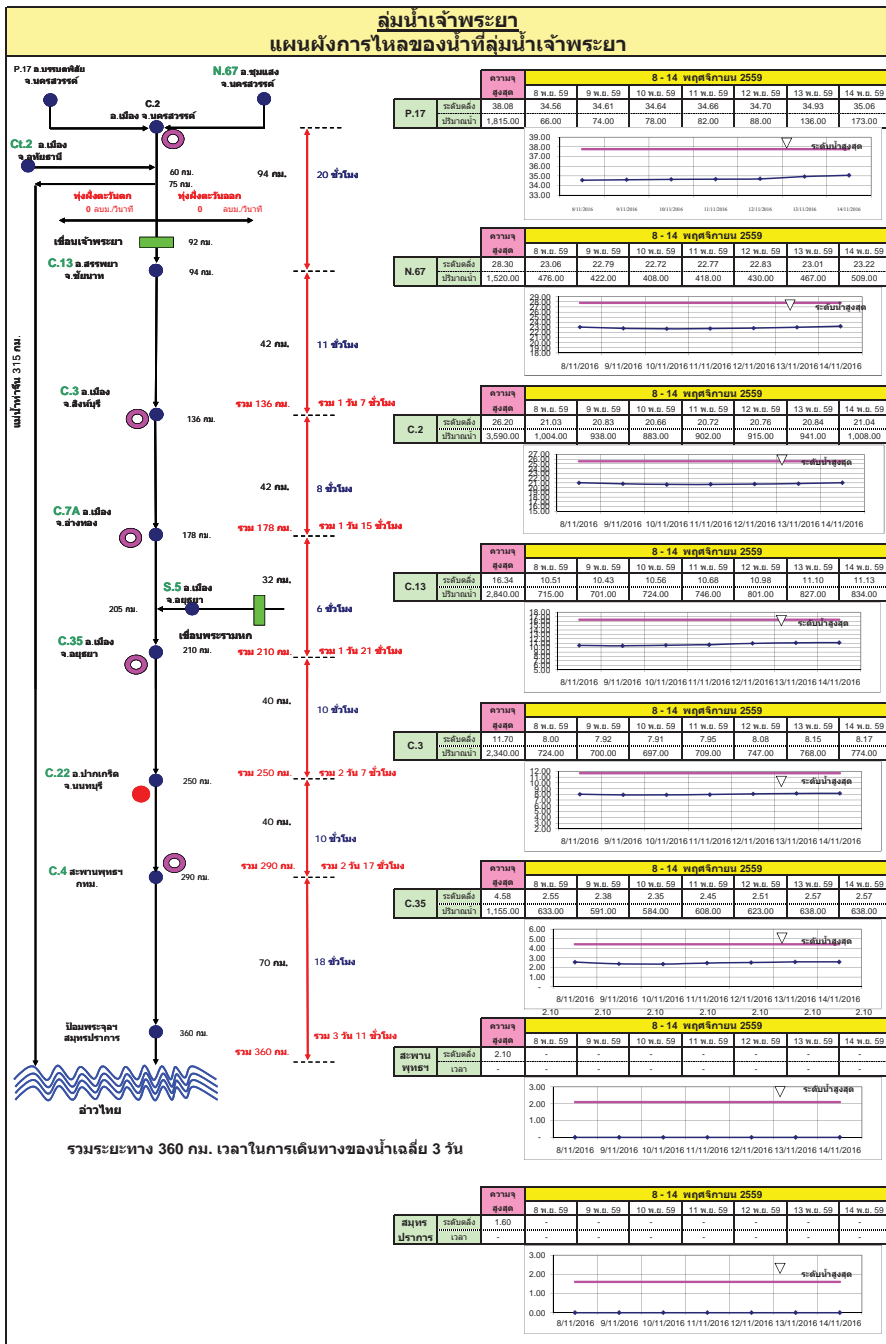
ลุ่มน้ำเจ้าพระยา
แผนผังการไหลของน้ำที่ลุ่มน้ำเจ้าพระยา

P.17 อ.บรรพตพิสัย จ.นครสวรรค์
N.67 อ.ชุมแสง จ.นครสวรรค์
C.2 อ.เมือง จ.นครสวรรค์
Ct.2 อ.เมือง จ.อุทัยธานี
60 กม.
75 กม.
94 กม.
20 ชั่วโมง
ทุ่งฝั่งตะวันตก 0 ลบม./วินาที
ทุ่งฝั่งตะวันออก 0 ลบม./วินาที
เขื่อนเจ้าพระยา 92 กม.
C.13 อ.สรรพยา จ.ชัยนาท 94 กม.
42 กม. 11 ชั่วโมง
แม่น้ำท่าจีน 315 กม.
C.3 อ.เมือง จ.สิงห์บุรี 136 กม.
รวม 136 กม. รวม 1 วัน 7 ชั่วโมง
42 กม. 8 ชั่วโมง
C.7A อ.เมือง จ.อ่างทอง 178 กม.
รวม 178 กม. รวม 1 วัน 15 ชั่วโมง
32 กม.
S.5 อ.เมือง จ.อยุธยา
205 กม.
6 ชั่วโมง
เขื่อนพระรามหก
C.35 อ.เมือง จ.อยุธยา 210 กม.
รวม 210 กม. รวม 1 วัน 21 ชั่วโมง
40 กม. 10 ชั่วโมง
C.22 อ.ปากเกร็ด จ.นนทบุรี 250 กม.
รวม 250 กม. รวม 2 วัน 7 ชั่วโมง
40 กม. 10 ชั่วโมง
C.4 สะพานพุทธฯ กทม. 290 กม.
รวม 290 กม. รวม 2 วัน 17 ชั่วโมง
70 กม. 18 ชั่วโมง
ป้อมพระจุลฯ สมุทรปราการ 360 กม.
รวม 360 กม. รวม 3 วัน 11 ชั่วโมง
อ่าวไทย
รวมระยะทาง 360 กม. เวลาในการเดินทางของน้ำเฉลี่ย 3 วัน

| | | ความจุ สูงสุด | 8 - 14 พฤศจิกายน 2559 | | | | | | |
|---|---|---|---|---|---|---|---|---|---|
| | | | 8 พ.ย. 59 | 9 พ.ย. 59 | 10 พ.ย. 59 | 11 พ.ย. 59 | 12 พ.ย. 59 | 13 พ.ย. 59 | 14 พ.ย. 59 |
| P.17 | ระดับตลิ่ง | 38.08 | 34.56 | 34.61 | 34.64 | 34.66 | 34.70 | 34.93 | 35.06 |
| | ปริมาณน้ำ | 1,815.00 | 66.00 | 74.00 | 78.00 | 82.00 | 88.00 | 136.00 | 173.00 |

39.00 38.00 37.00 36.00 35.00 34.00 33.00
ระดับน้ำสูงสุด
8/11/2016 9/11/2016 10/11/2016 11/11/2016 12/11/2016 13/11/2016 14/11/2016

| | | ความจุ สูงสุด | 8 พ.ย. 59 | 9 พ.ย. 59 | 10 พ.ย. 59 | 11 พ.ย. 59 | 12 พ.ย. 59 | 13 พ.ย. 59 | 14 พ.ย. 59 |
|---|---|---|---|---|---|---|---|---|---|
| N.67 | ระดับตลิ่ง | 28.30 | 23.06 | 22.79 | 22.72 | 22.77 | 22.83 | 23.01 | 23.22 |
| | ปริมาณน้ำ | 1,520.00 | 476.00 | 422.00 | 408.00 | 418.00 | 430.00 | 467.00 | 509.00 |

ระดับน้ำสูงสุด
8/11/2016 9/11/2016 10/11/2016 11/11/2016 12/11/2016 13/11/2016 14/11/2016

| | | ความจุ สูงสุด | 8 พ.ย. 59 | 9 พ.ย. 59 | 10 พ.ย. 59 | 11 พ.ย. 59 | 12 พ.ย. 59 | 13 พ.ย. 59 | 14 พ.ย. 59 |
|---|---|---|---|---|---|---|---|---|---|
| C.2 | ระดับตลิ่ง | 26.20 | 21.03 | 20.83 | 20.66 | 20.72 | 20.76 | 20.84 | 21.04 |
| | ปริมาณน้ำ | 3,590.00 | 1,004.00 | 938.00 | 883.00 | 902.00 | 915.00 | 941.00 | 1,008.00 |

ระดับน้ำสูงสุด
8/11/2016 9/11/2016 10/11/2016 11/11/2016 12/11/2016 13/11/2016 14/11/2016

| | | ความจุ สูงสุด | 8 พ.ย. 59 | 9 พ.ย. 59 | 10 พ.ย. 59 | 11 พ.ย. 59 | 12 พ.ย. 59 | 13 พ.ย. 59 | 14 พ.ย. 59 |
|---|---|---|---|---|---|---|---|---|---|
| C.13 | ระดับตลิ่ง | 16.34 | 10.51 | 10.43 | 10.56 | 10.68 | 10.98 | 11.10 | 11.13 |
| | ปริมาณน้ำ | 2,840.00 | 715.00 | 701.00 | 724.00 | 746.00 | 801.00 | 827.00 | 834.00 |

ระดับน้ำสูงสุด
8/11/2016 9/11/2016 10/11/2016 11/11/2016 12/11/2016 13/11/2016 14/11/2016

| | | ความจุ สูงสุด | 8 พ.ย. 59 | 9 พ.ย. 59 | 10 พ.ย. 59 | 11 พ.ย. 59 | 12 พ.ย. 59 | 13 พ.ย. 59 | 14 พ.ย. 59 |
|---|---|---|---|---|---|---|---|---|---|
| C.3 | ระดับตลิ่ง | 11.70 | 8.00 | 7.92 | 7.91 | 7.95 | 8.08 | 8.15 | 8.17 |
| | ปริมาณน้ำ | 2,340.00 | 724.00 | 700.00 | 697.00 | 709.00 | 747.00 | 768.00 | 774.00 |

12.00 10.00 8.00 6.00 4.00 2.00
ระดับน้ำสูงสุด
8/11/2016 9/11/2016 10/11/2016 11/11/2016 12/11/2016 13/11/2016 14/11/2016

| | | ความจุ สูงสุด | 8 พ.ย. 59 | 9 พ.ย. 59 | 10 พ.ย. 59 | 11 พ.ย. 59 | 12 พ.ย. 59 | 13 พ.ย. 59 | 14 พ.ย. 59 |
|---|---|---|---|---|---|---|---|---|---|
| C.35 | ระดับตลิ่ง | 4.58 | 2.55 | 2.38 | 2.35 | 2.45 | 2.51 | 2.57 | 2.57 |
| | ปริมาณน้ำ | 1,155.00 | 633.00 | 591.00 | 584.00 | 608.00 | 623.00 | 638.00 | 638.00 |

6.00 5.00 4.00 3.00 2.00 1.00 -
ระดับน้ำสูงสุด
8/11/2016 9/11/2016 10/11/2016 11/11/2016 12/11/2016 13/11/2016 14/11/2016
2.10 2.10 2.10 2.10 2.10 2.10 2.10

| | | ความจุ สูงสุด | 8 พ.ย. 59 | 9 พ.ย. 59 | 10 พ.ย. 59 | 11 พ.ย. 59 | 12 พ.ย. 59 | 13 พ.ย. 59 | 14 พ.ย. 59 |
|---|---|---|---|---|---|---|---|---|---|
| สะพานพุทธฯ | ระดับตลิ่ง | 2.10 | - | - | - | - | - | - | - |
| | เวลา | - | - | - | - | - | - | - | - |

3.00 2.00 1.00 -
ระดับน้ำสูงสุด
8/11/2016 9/11/2016 10/11/2016 11/11/2016 12/11/2016 13/11/2016 14/11/2016

| | | ความจุ สูงสุด | 8 พ.ย. 59 | 9 พ.ย. 59 | 10 พ.ย. 59 | 11 พ.ย. 59 | 12 พ.ย. 59 | 13 พ.ย. 59 | 14 พ.ย. 59 |
|---|---|---|---|---|---|---|---|---|---|
| สมุทรปราการ | ระดับตลิ่ง | 1.60 | - | - | - | - | - | - | - |
| | เวลา | - | - | - | - | - | - | - | - |

3.00 2.00 1.00 0.00
ระดับน้ำสูงสุด
8/11/2016 9/11/2016 10/11/2016 11/11/2016 12/11/2016 13/11/2016 14/11/2016